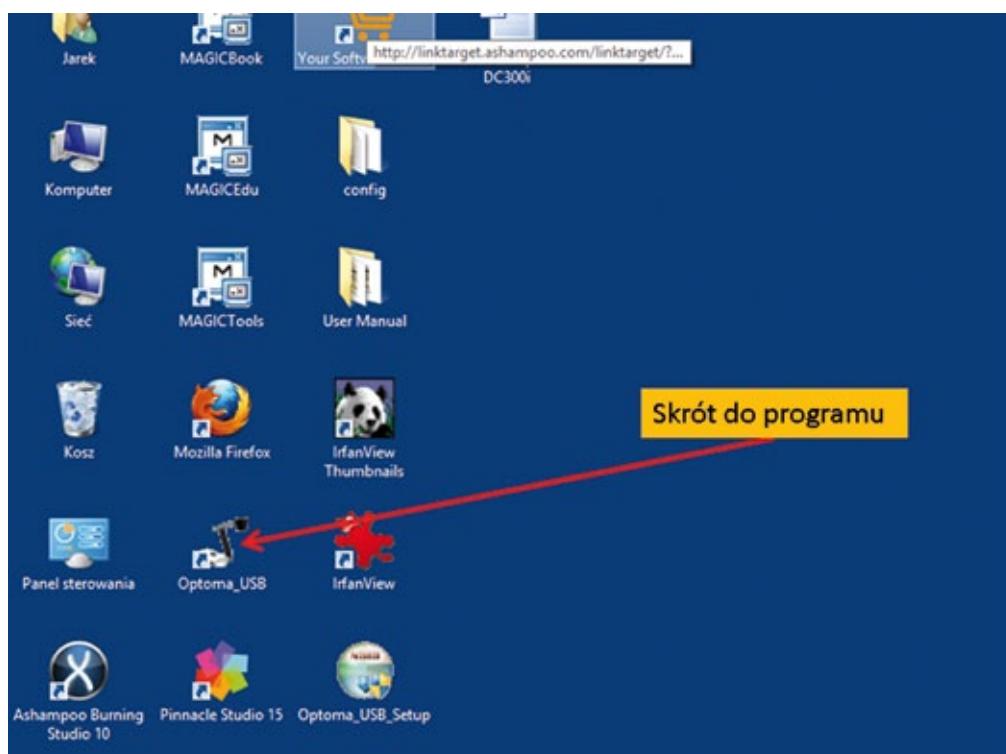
Jarek

MAGICBook

Your Softw

http://linktarget.ashampoo.com/linktarget/?...

DC300i

Komputer

MAGICEdu

config

Sieć

MAGICTools

User Manual

Kosz

Mozilla Firefox

IrfanView Thumbnails

Skrót do programu

Panel sterowania

Optoma_USB

IrfanView

Ashampoo Burning Studio 10

Pinnacle Studio 15

Optoma_USB_Setup